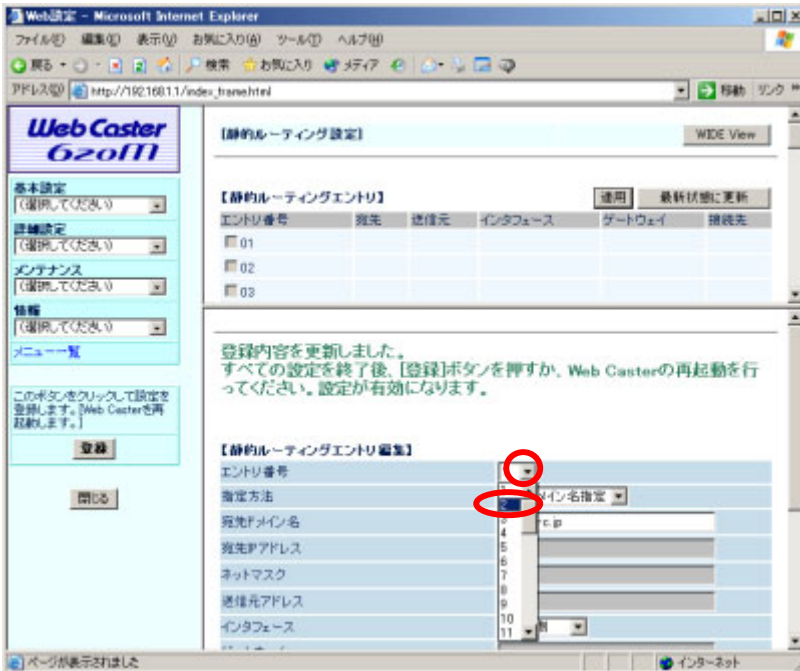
Web設定 - Microsoft Internet Explorer

ファイル(F) 編集(E) 表示(V) お気に入り(A) ツール(T) ヘルプ(H)

戻る 検索 お気に入り メディア

アドレス(D) http://192.168.1.1/index_frame.html

移動 リンク

Web Caster 620M

基本設定
(選択してください)

詳細設定
(選択してください)

メンテナンス
(選択してください)

情報
(選択してください)

メニュー一覧

このボタンをクリックして設定を登録します。[Web Casterを再起動します。]

登録

閉じる

[静的ルーティング設定]

WIDE View

[静的ルーティングエントリ]

適用 最新状態に更新

| エントリ番号 | 宛先 | 送信元 | インタフェース | ゲートウェイ | 接続先 |
|---|---|---|---|---|---|
| 01 | | | | | |
| 02 | | | | | |
| 03 | | | | | |

登録内容を更新しました。
すべての設定を終了後、[登録]ボタンを押すか、Web Casterの再起動を行ってください。設定が有効になります。

[静的ルーティングエントリ編集]

エントリ番号
指定方法 ドメイン名指定
宛先ドメイン名 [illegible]c.jp
宛先IPアドレス
ネットマスク
送信元アドレス
インタフェース

2
3
4
5
6
7
8
9
10
11

ページが表示されました

インターネット